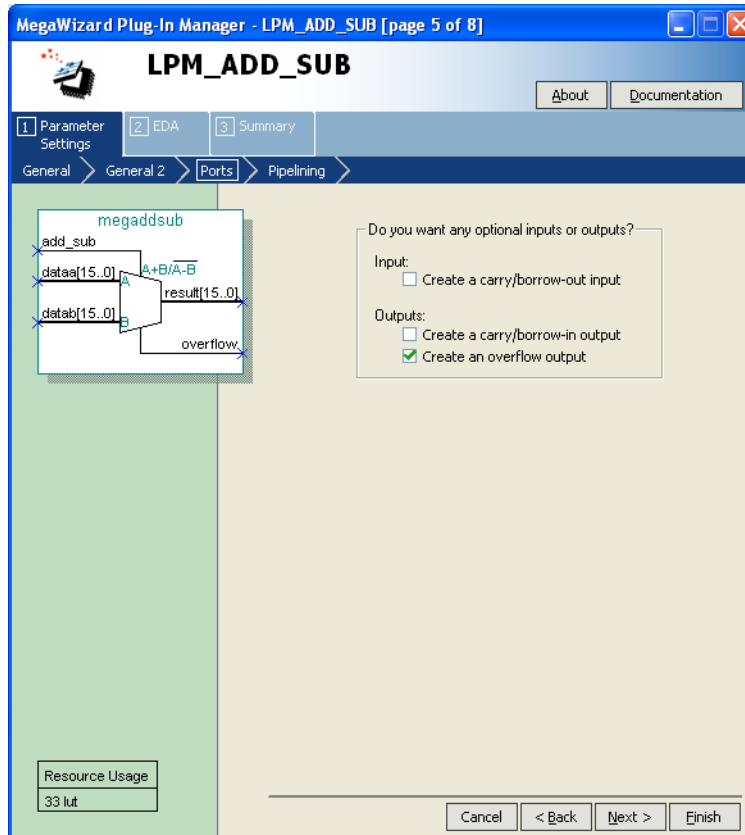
MegaWizard Plug-In Manager - LPM_ADD_SUB [page 5 of 8]

LPM_ADD_SUB

About
Documentation

1 Parameter Settings
2 EDA
3 Summary

General
General 2
Ports
Pipelining

megaddsub
add_sub
dataa[15..0]
datab[15..0]
A+B/$\overline{A-B}$
A
B
result[15..0]
overflow

Do you want any optional inputs or outputs?

Input:
Create a carry/borrow-out input

Outputs:
Create a carry/borrow-in output
Create an overflow output

Resource Usage
33 lut

Cancel
< Back
Next >
Finish